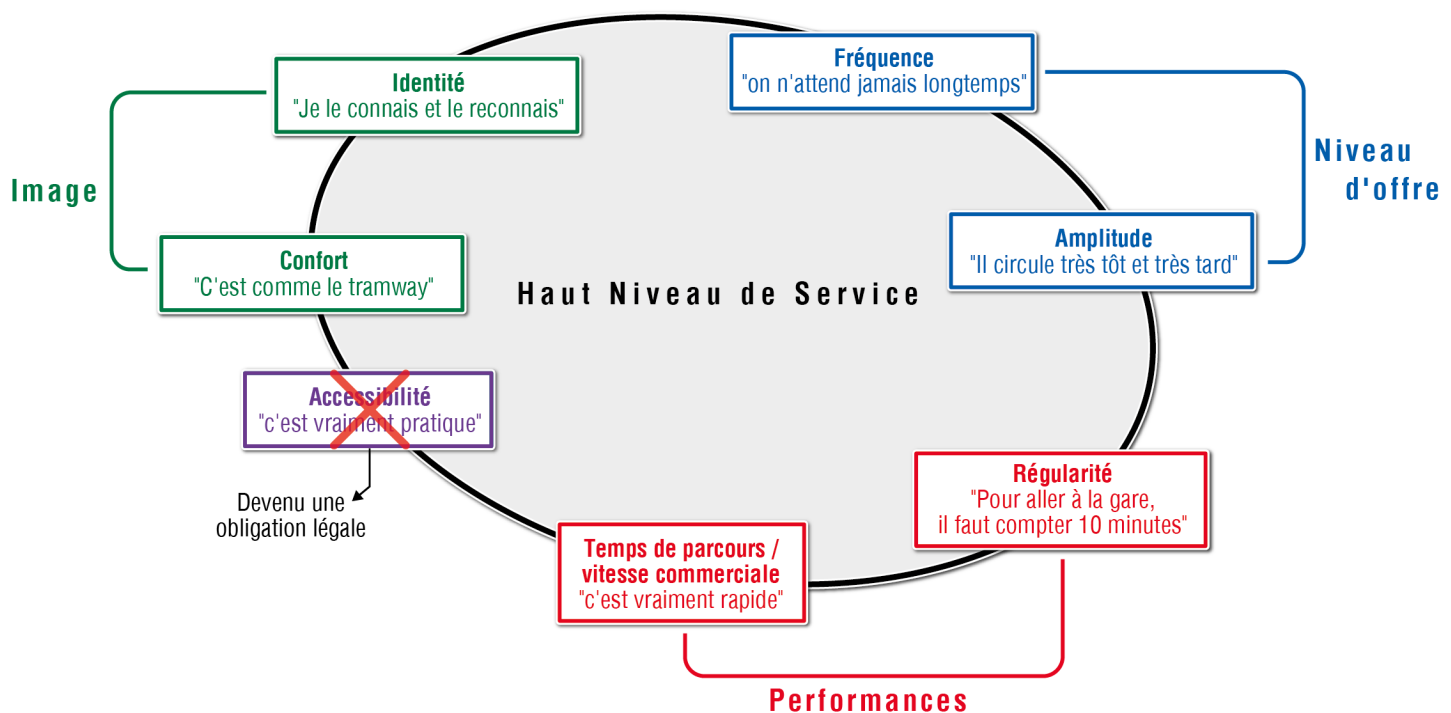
Identité
"Je le connais et le reconnais"

Fréquence
"on n'attend jamais longtemps"

Image

Niveau d'offre

Confort
"C'est comme le tramway"

Amplitude
"Il circule très tôt et très tard"

Haut Niveau de Service

Accessibilité
"c'est vraiment pratique"

Devenu une obligation légale

Régularité
"Pour aller à la gare, il faut compter 10 minutes"

Temps de parcours / vitesse commerciale
"c'est vraiment rapide"

Performances